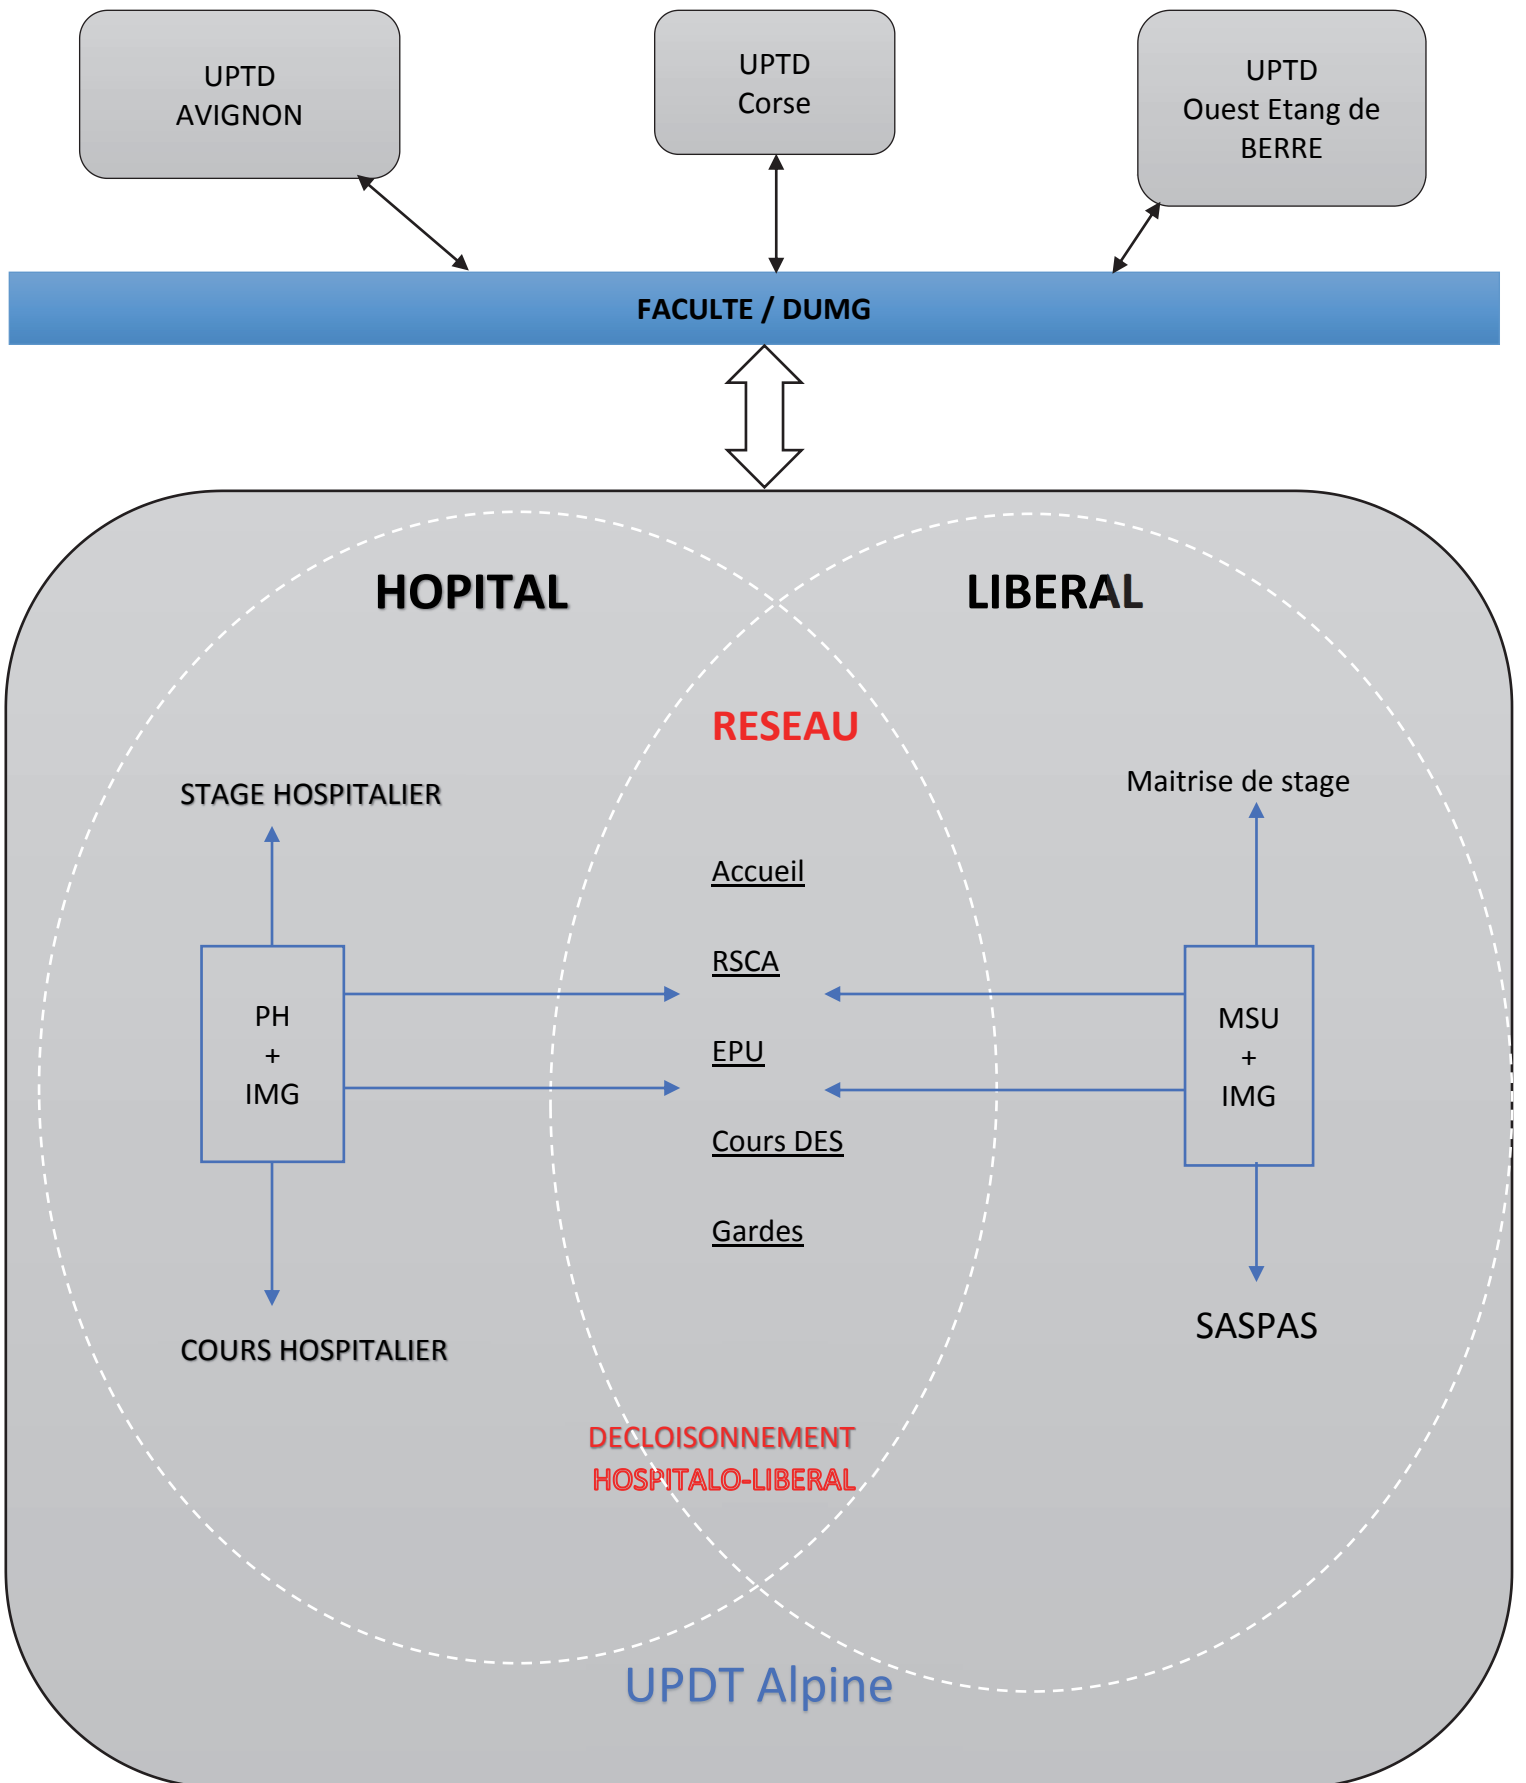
UPTD
AVIGNON

UPTD
Corse

UPTD
Ouest Etang de
BERRE

FACULTE / DUMG

HOPITAL

LIBERAL

RESEAU

STAGE HOSPITALIER

Maitrise de stage

Accueil

RSCA

EPU

Cours DES

Gardes

PH
+
IMG

MSU
+
IMG

COURS HOSPITALIER

SASPAS

DECLOISONNEMENT
HOSPITALO-LIBERAL

UPDT Alpine